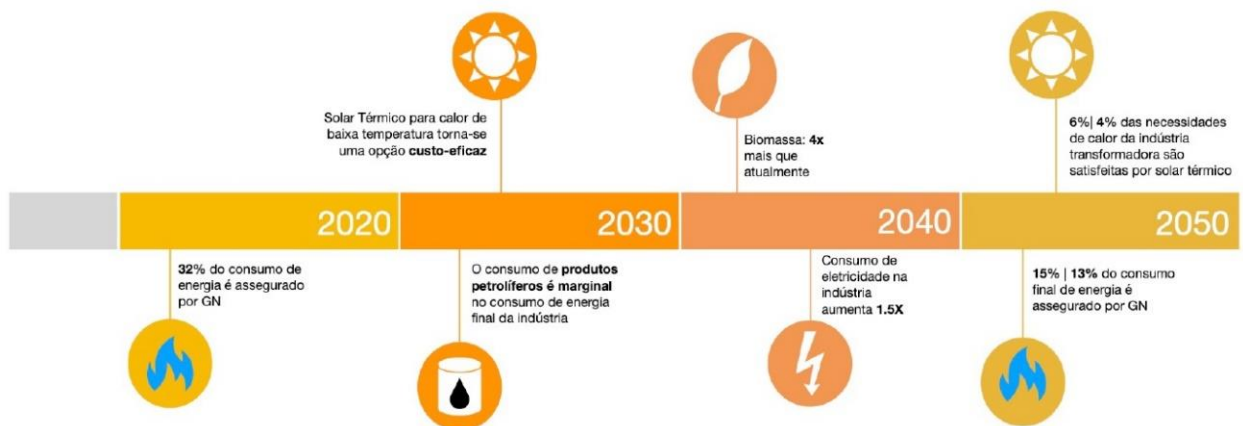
Solar Térmico para calor de baixa temperatura torna-se uma opção custo-eficaz

Biomassa: 4x mais que atualmente

6%| 4% das necessidades de calor da indústria transformadora são satisfeitas por solar térmico

2020

2030

2040

2050

32% do consumo de energia é assegurado por GN

O consumo de produtos petrolíferos é marginal no consumo de energia final da indústria

Consumo de eletricidade na indústria aumenta 1.5X

15% | 13% do consumo final de energia é assegurado por GN